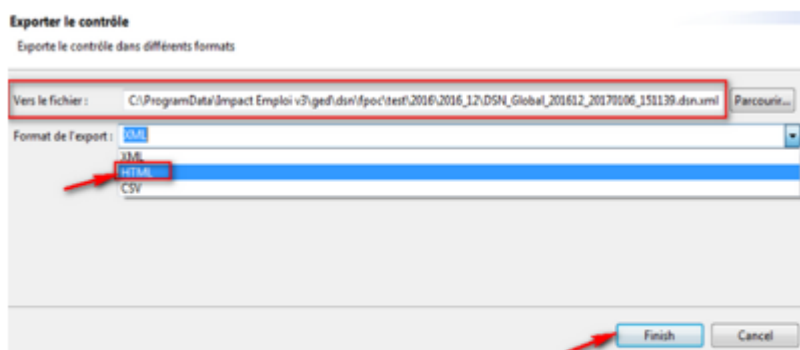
Exporter le contrôle
Exporte le contrôle dans différents formats

Vers le fichier : C:\ProgramData\Impact Emploi v3\ged\dsn\fpoc\test\2016\2016_12\DSN_Global_201612_20170106_151139.dsn.xml Parcourir...

Format de l'export : XML

XML
HTML
CSV

Finish Cancel